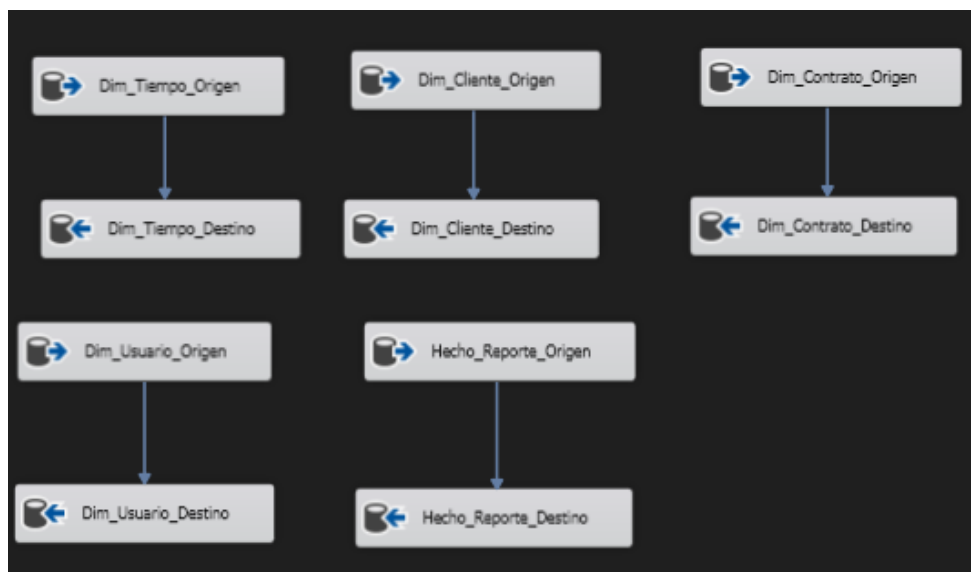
Dim_Tiempo_Origen

Dim_Tiempo_Destino

Dim_Cliente_Origen

Dim_Cliente_Destino

Dim_Contrato_Origen

Dim_Contrato_Destino

Dim_Usuario_Origen

Dim_Usuario_Destino

Hecho_Reporte_Origen

Hecho_Reporte_Destino